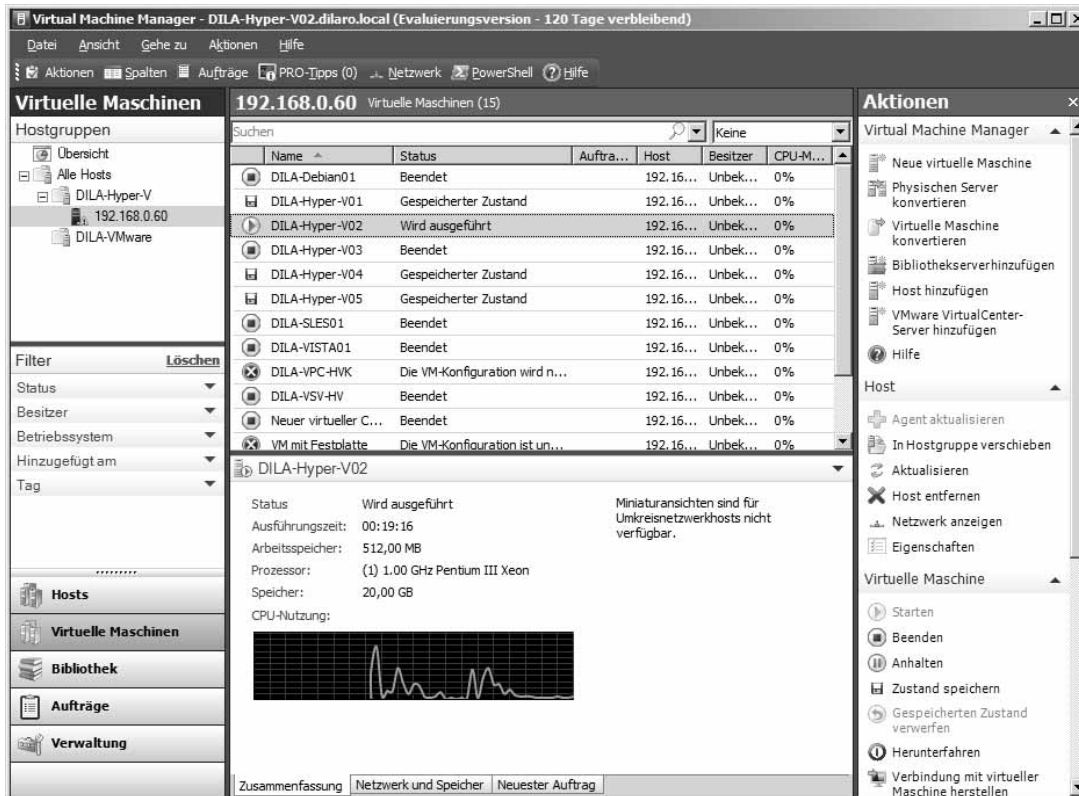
Virtual Machine Manager - DILA-Hyper-V02.dilaro.local (Evaluierungsversion - 120 Tage verbleibend)

Datei Ansicht Gehe zu Aktionen Hilfe

Aktionen Spalten Aufträge PRO-Tipps (0) Netzwerk PowerShell Hilfe

Virtuelle Maschinen

Hostgruppen

Übersicht
Alle Hosts
DILA-Hyper-V
192.168.0.60
DILA-VMware

Filter Löschen

Status
Besitzer
Betriebssystem
Hinzugefügt am
Tag

Hosts
Virtuelle Maschinen
Bibliothek
Aufträge
Verwaltung

192.168.0.60 Virtuelle Maschinen (15)

Suchen Keine

| Name | Status | Auftra... | Host | Besitzer | CPU-M... |
|---|---|---|---|---|---|
| DILA-Debian01 | Beendet | | 192.16... | Unbek... | 0% |
| DILA-Hyper-V01 | Gespeicherter Zustand | | 192.16... | Unbek... | 0% |
| DILA-Hyper-V02 | Wird ausgeführt | | 192.16... | Unbek... | 0% |
| DILA-Hyper-V03 | Beendet | | 192.16... | Unbek... | 0% |
| DILA-Hyper-V04 | Gespeicherter Zustand | | 192.16... | Unbek... | 0% |
| DILA-Hyper-V05 | Gespeicherter Zustand | | 192.16... | Unbek... | 0% |
| DILA-SLES01 | Beendet | | 192.16... | Unbek... | 0% |
| DILA-VISTA01 | Beendet | | 192.16... | Unbek... | 0% |
| DILA-VPC-HVK | Die VM-Konfiguration wird n... | | 192.16... | Unbek... | 0% |
| DILA-VSV-HV | Beendet | | 192.16... | Unbek... | 0% |
| Neuer virtueller C... | Beendet | | 192.16... | Unbek... | 0% |
| VM mit Festplatte | Die VM-Konfiguration ist un... | | 192.16... | Unbek... | 0% |

DILA-Hyper-V02

Status Wird ausgeführt
Ausführungszeit: 00:19:16
Arbeitsspeicher: 512,00 MB
Prozessor: (1) 1.00 GHz Pentium III Xeon
Speicher: 20,00 GB
CPU-Nutzung:

Miniaturansichten sind für Umkreisnetzwerkhosts nicht verfügbar.

Zusammenfassung Netzwerk und Speicher Neuester Auftrag

Aktionen

Virtual Machine Manager

Neue virtuelle Maschine
Physischen Server konvertieren
Virtuelle Maschine konvertieren
Bibliothekserverhinzufügen
Host hinzufügen
VMware VirtualCenter-Server hinzufügen
Hilfe

Host

Agent aktualisieren
In Hostgruppe verschieben
Aktualisieren
Host entfernen
Netzwerk anzeigen
Eigenschaften

Virtuelle Maschine

Starten
Beenden
Anhalten
Zustand speichern
Gespeicherten Zustand verwerfen
Herunterfahren
Verbindung mit virtueller Maschine herstellen